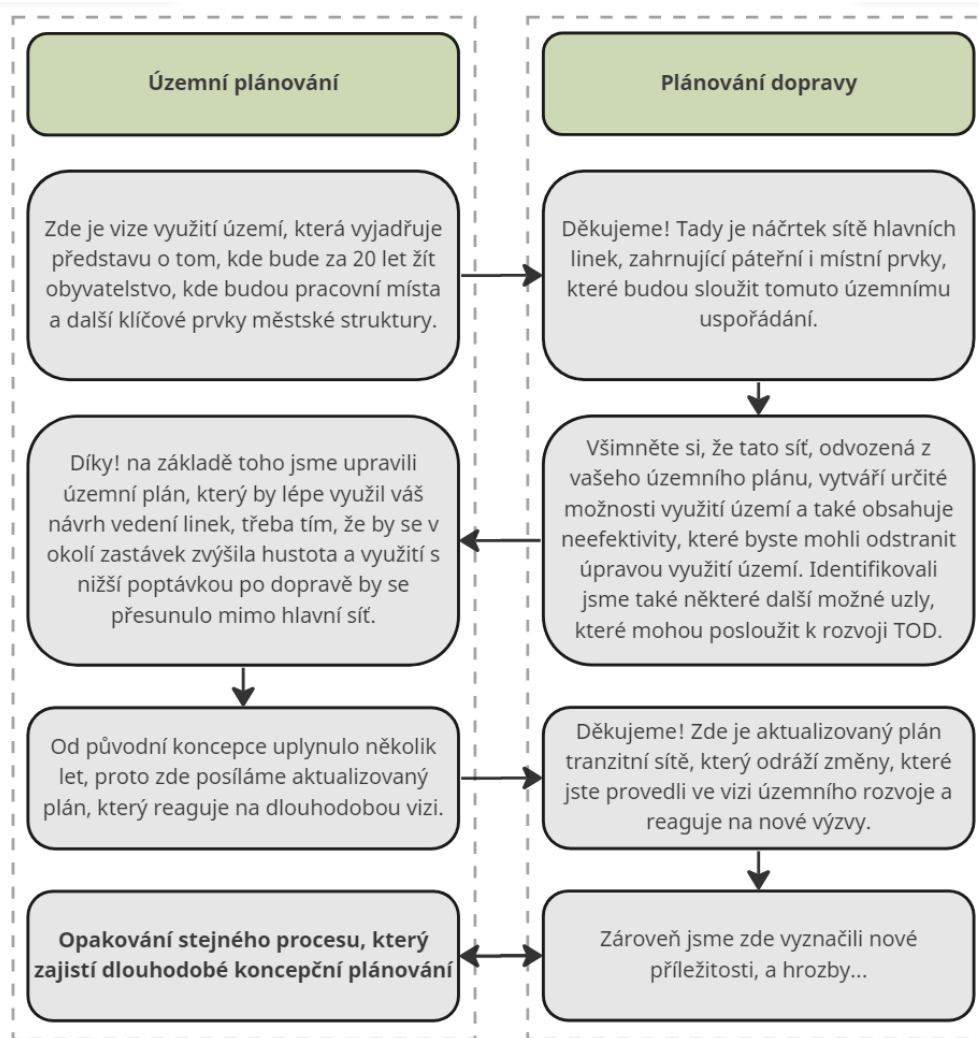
Územní plánování

Zde je vize využití území, která vyjadřuje představu o tom, kde bude za 20 let žít obyvatelstvo, kde budou pracovní místa a další klíčové prvky městské struktury.

Díky! na základě toho jsme upravili územní plán, který by lépe využil váš návrh vedení linek, třeba tím, že by se v okolí zastávek zvýšila hustota a využití s nižší poptávkou po dopravě by se přesunulo mimo hlavní síť.

Od původní koncepce uplynulo několik let, proto zde posíláme aktualizovaný plán, který reaguje na dlouhodobou vizi.

Opakování stejného procesu, který zajistí dlouhodobé koncepční plánování

Plánování dopravy

Děkujeme! Tady je náčrtek sítě hlavních linek, zahrnující páteřní i místní prvky, které budou sloužit tomuto územnímu uspořádání.

Všimněte si, že tato síť, odvozená z vašeho územního plánu, vytváří určité možnosti využití území a také obsahuje neefektivity, které byste mohli odstranit úpravou využití území. Identifikovali jsme také některé další možné uzly, které mohou posloužit k rozvoji TOD.

Děkujeme! Zde je aktualizovaný plán tranzitní sítě, který odráží změny, které jste provedli ve vizi územního rozvoje a reaguje na nové výzvy.

Zároveň jsme zde vyznačili nové příležitosti, a hrozby...